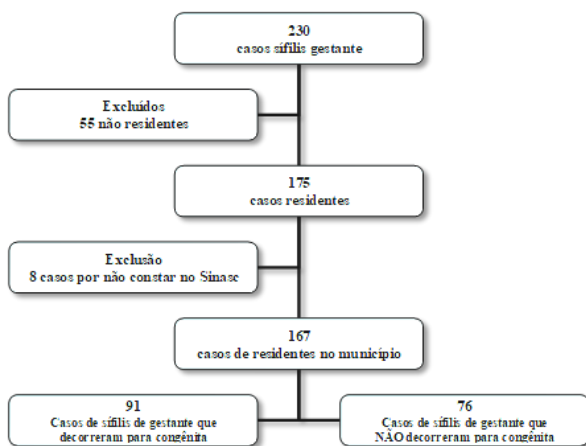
230
casos sífilis gestante

Excluídos
55 não residentes

175
casos residentes

Exclusão
8 casos por não constar no Sinasc

167
casos de residentes no município

91
Casos de sífilis de gestante que decorreram para congênita

76
Casos de sífilis de gestante que NÃO decorreram para congênita